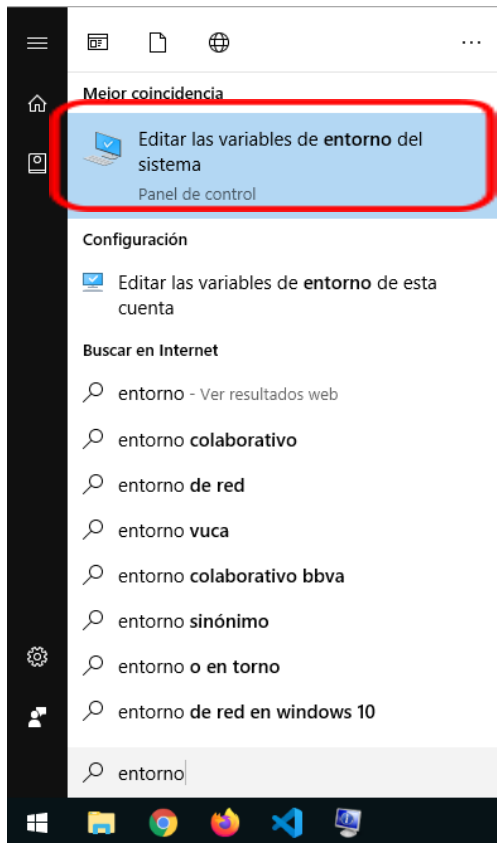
...

Mejor coincidencia

Editar las variables de entorno del sistema
Panel de control

Configuración

Editar las variables de entorno de esta cuenta

Buscar en Internet

entorno - Ver resultados web

entorno colaborativo

entorno de red

entorno vuca

entorno colaborativo bbva

entorno sinónimo

entorno o en torno

entorno de red en windows 10

entorno